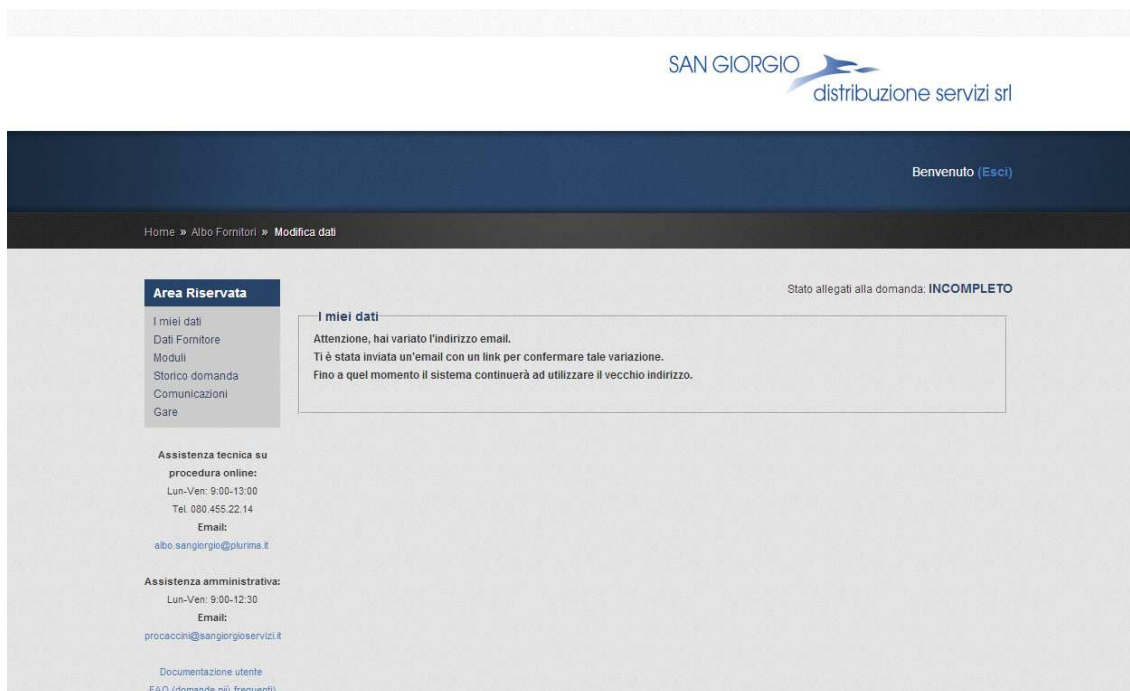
SAN GIORGIO
distribuzione servizi srl

Benvenuto (Esci)

Home » Albo Fornitori » Modifica dati

Area Riservata

I miei dati
Dati Fornitore
Moduli
Storico domanda
Comunicazioni
Gare

Assistenza tecnica su procedura online:
Lun-Ven: 9:00-13:00
Tel. 080.455.22.14
Email:
albo.sangiorgio@plurima.it

Assistenza amministrativa:
Lun-Ven: 9:00-12:30
Email:
procaccini@sangiorgioservizi.it

Documentazione utente
FAQ (domande più frequenti)

Stato allegati alla domanda: INCOMPLETO

I miei dati

Attenzione, hai variato l'indirizzo email.
Ti è stata inviata un'email con un link per confermare tale variazione.
Fino a quel momento il sistema continuerà ad utilizzare il vecchio indirizzo.